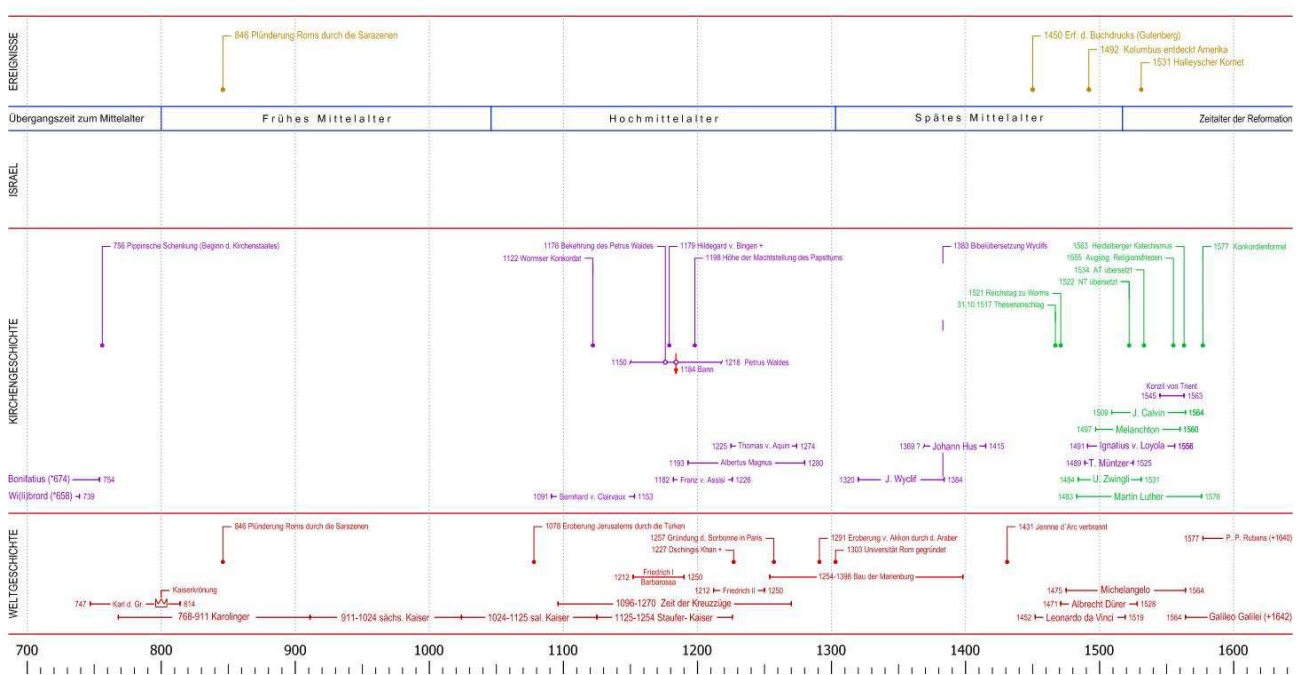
EREIGNISSE

846 Plünderung Roms durch die Sarazenen

1450 Erf. d. Buchdrucks (Gutenberg)
1492 Kolumbus entdeckt Amerika
1531 Halleyscher Komet

Übergangszeit zum Mittelalter | Frühes Mittelalter | Hochmittelalter | Spätes Mittelalter | Zeitalter der Reformation

ISRAEL

KIRCHENGESCHICHTE

756 Pippinsche Schenkung (Beginn d. Kirchenstaates)

1176 Bekehrung des Petrus Waldes
1122 Wormser Konkordat
1179 Hildegard v. Bingen +
1198 Höhe der Machtstellung des Papsttums
1150 1218 Petrus Waldes
1184 Bann

1383 Bibelübersetzung Wyclifs

1563 Heidelberger Katechismus
1555 Augsbg. Religionsfrieden
1534 AT übersetzt
1522 NT übersetzt
1521 Reichstag zu Worms
31.10.1517 Thesenanschlag
1577 Konkordienformel

Konzil von Trient
1545 1563
1509 J. Calvin 1564
1497 Melanchton 1560
1491 Ignatius v. Loyola 1556
1489 T. Müntzer 1525
1484 U. Zwingli 1531
1483 Martin Luther 1546

1225 Thomas v. Aquin 1274
1193 Albertus Magnus 1280
1182 Franz v. Assisi 1226
1091 Bernhard v. Clairvaux 1153
1369 ? Johann Hus 1415
1320 J. Wyclif 1384

Bonifatius (*674) 754
Wi(li)brord (*658) 739

WELTGESCHICHTE

846 Plünderung Roms durch die Sarazenen
1078 Eroberung Jerusalems durch die Türken
1257 Gründung d. Sorbonne in Paris
1227 Dschingis Khan +
1291 Eroberung v. Akkon durch d. Araber
1303 Universität Rom gegründet
1431 Jeanne d'Arc verbrannt
1577 P. P. Rubens (+1640)

1212 Friedrich I Barbarossa 1250
1212 Friedrich II 1250
1254-1398 Bau der Marienburg
1096-1270 Zeit der Kreuzzüge

Kaiserkrönung
747 Karl d. Gr. 814
768-911 Karolinger
911-1024 sächs. Kaiser
1024-1125 sal. Kaiser
1125-1254 Staufer- Kaiser

1475 Michelangelo 1564
1471 Albrecht Dürer 1528
1452 Leonardo da Vinci 1519
1564 Galileo Galilei (+1642)

700 800 900 1000 1100 1200 1300 1400 1500 1600